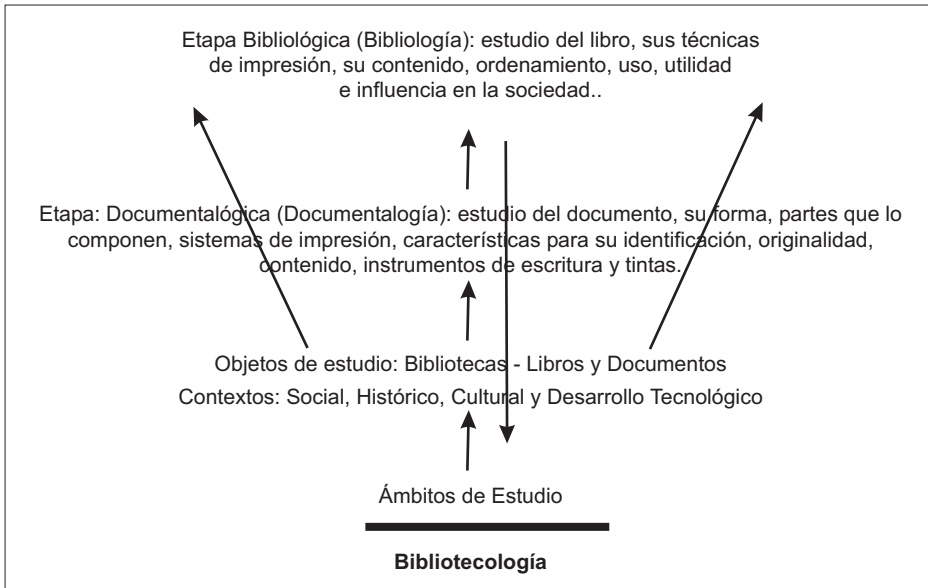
Etapa Bibliológica (Bibliología): estudio del libro, sus técnicas de impresión, su contenido, ordenamiento, uso, utilidad e influencia en la sociedad..

Etapa: Documentalógica (Documentalogía): estudio del documento, su forma, partes que lo componen, sistemas de impresión, características para su identificación, originalidad, contenido, instrumentos de escritura y tintas.

Objetos de estudio: Bibliotecas - Libros y Documentos

Contextos: Social, Histórico, Cultural y Desarrollo Tecnológico

Ámbitos de Estudio

Bibliotecología